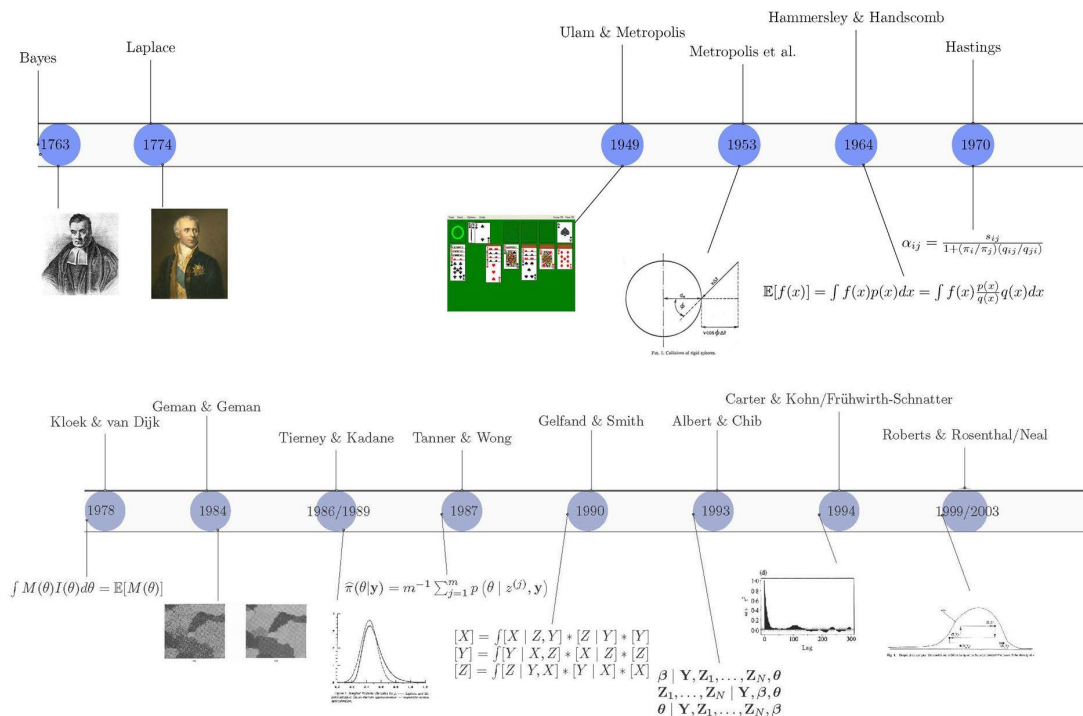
Bayes

Laplace

Ulam & Metropolis

Metropolis et al.

Hammersley & Handscomb

Hastings

1763

1774

1949

1953

1964

1970

$\alpha_{ij} = \frac{s_{ij}}{1+(\pi_i/\pi_j)(q_{ij}/q_{ji})}$

$\mathbb{E}[f(x)] = \int f(x)p(x)dx = \int f(x)\frac{p(x)}{q(x)}q(x)dx$

Kloek & van Dijk

Geman & Geman

Tierney & Kadane

Tanner & Wong

Gelfand & Smith

Albert & Chib

Carter & Kohn/Frühwirth-Schnatter

Roberts & Rosenthal/Neal

1978

1984

1986/1989

1987

1990

1993

1994

1999/2003

$\int M(\theta)I(\theta)d\theta = \mathbb{E}[M(\theta)]$

$\widehat{\pi}(\theta|\mathbf{y}) = m^{-1}\sum_{j=1}^{m} p\left(\theta \mid z^{(j)}, \mathbf{y}\right)$

$[X] = \int[X \mid Z, Y] * [Z \mid Y] * [Y]$
$[Y] = \int[Y \mid X, Z] * [X \mid Z] * [Z]$
$[Z] = \int[Z \mid Y, X] * [Y \mid X] * [X]$

$\boldsymbol{\beta} \mid \mathbf{Y}, \mathbf{Z}_1, \ldots, \mathbf{Z}_N, \boldsymbol{\theta}$
$\mathbf{Z}_1, \ldots, \mathbf{Z}_N \mid \mathbf{Y}, \boldsymbol{\beta}, \boldsymbol{\theta}$
$\boldsymbol{\theta} \mid \mathbf{Y}, \mathbf{Z}_1, \ldots, \mathbf{Z}_N, \boldsymbol{\beta}$

Lag